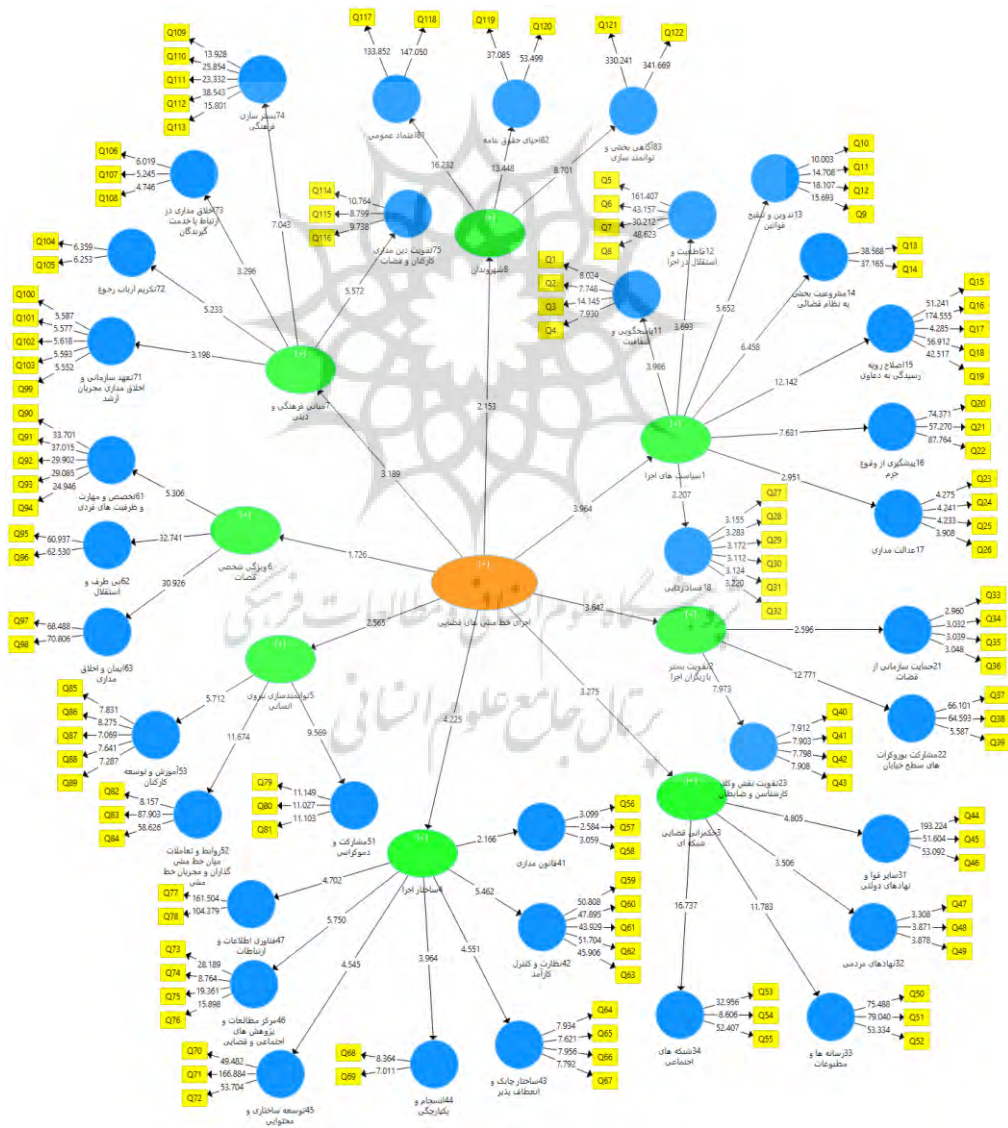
Q109
Q110
Q111
Q112
Q113
13.928
25.854
23.332
38.543
15.801
74بستر سازی فرهنگی

Q117
Q118
133.852
147.050
81اعتماد عمومی

Q119
Q120
37.085
53.499
82احیای حقوق عامه

Q121
Q122
330.241
341.669
83آگاهی بخشی و توانمند سازی

Q106
Q107
Q108
6.019
5.245
4.746
73اخلاق مداری در ارتباط با خدمت گیرندگان

Q114
Q115
Q116
10.764
8.799
9.738
75تقویت دین مداری کارکنان و قضات

16.232
13.448
8.701
7.043

8شهروندان

Q5
Q6
Q7
Q8
161.407
43.157
30.212
48.623
12قاطعیت و استقلال در اجرا

Q10
Q11
Q12
Q9
10.003
14.708
18.107
15.693
13تدوین و تنقیح قوانین

Q104
Q105
6.359
6.253
72تکریم ارباب رجوع

3.296
5.233
5.572

Q1
Q2
Q3
Q4
8.024
7.748
14.145
7.930
11پاسخگویی و شفافیت

Q13
Q14
38.588
37.165
14مشروعیت بخشی به نظام قضایی

5.652
6.458
3.693
3.986

Q15
Q16
Q17
Q18
Q19
51.241
174.555
4.285
56.912
42.517
15اصلاح رویه رسیدگی به دعاوی

Q100
Q101
Q102
Q103
Q99
5.587
5.577
5.618
5.593
5.552
71تعهد سازمانی و اخلاق مداری مجریان ارشد

3.198
7مبانی فرهنگی و دینی

12.142

Q20
Q21
Q22
74.371
57.270
87.764
16پیشگیری از وقوع جرم

7.631
1سیاست های اجرا
2.951

Q90
Q91
Q92
Q93
Q94
33.701
37.015
29.902
29.085
24.946
61تخصص و مهارت و ظرفیت های فردی

3.189
2.153

Q23
Q24
Q25
Q26
4.275
4.241
4.233
3.908
17عدالت مداری

2.207

5.306
Q27
Q28
Q29
Q30
Q31
Q32
3.155
3.283
3.172
3.112
3.124
3.220
18فسادزدایی

3.964

Q95
Q96
60.937
62.530
62بی طرف و استقلال

32.741
6ویژگی شخصی قضات
1.726

اجرای خط مشی های قضایی

30.926
3.642

Q33
Q34
Q35
Q36
2.960
3.032
3.039
3.048
21حمایت سازمانی از قضات

2.596

Q97
Q98
68.488
70.806
63ایمان و اخلاق مداری

2.565
2تقویت بستر بازیگران اجرا
12.771

5توانمندسازی نیروی انسانی

7.973

Q37
Q38
Q39
66.101
64.593
5.587
22مشارکت بوروکرات های سطح خیابان

Q85
Q86
Q87
Q88
Q89
7.831
8.275
7.069
7.641
7.287
53آموزش و توسعه کارکنان

5.712
3.275

Q40
Q41
Q42
Q43
7.912
7.903
7.798
7.908
23تقویت نقش وکلا، کارشناس و ضابطین

11.674
9.569

Q82
Q83
Q84
8.157
87.903
58.626
52روابط و تعاملات میان خط مشی گذاران و مجریان خط مشی

Q79
Q80
Q81
11.149
11.027
11.103
51مشارکت و دموکراسی

4.225

3حکمرانی قضایی شبکه ای

4.805
Q44
Q45
Q46
193.224
51.604
53.092
31سایر قوا و نهادهای دولتی

2.166
Q56
Q57
Q58
3.099
2.584
3.059
41قانون مداری

4ساختار اجرا

4.702
Q77
Q78
161.504
104.379
47فناوری اطلاعات و ارتباطات

5.462
Q59
Q60
Q61
Q62
Q63
50.808
47.895
43.929
51.704
45.906
42نظارت و کنترل کارآمد

3.506
Q47
Q48
Q49
3.308
3.871
3.878
32نهادهای مردمی

16.737
11.783

5.750
Q73
Q74
Q75
Q76
28.189
8.764
19.361
15.898
46مرکز مطالعات و پژوهش های اجتماعی و قضایی

3.964
4.551
4.545

Q53
Q54
Q55
32.956
8.606
52.407
34شبکه های اجتماعی

Q50
Q51
Q52
75.488
79.040
53.334
33رسانه ها و مطبوعات

Q64
Q65
Q66
Q67
7.934
7.621
7.956
7.792
43ساختار چابک و انعطاف پذیر

Q70
Q71
Q72
49.482
166.884
53.704
45توسعه ساختاری و محتوایی

Q68
Q69
8.364
7.011
44انسجام و یکپارچگی

پژوهشگاه علوم انسانی و مطالعات فرهنگی
پرتال جامع علوم انسانی